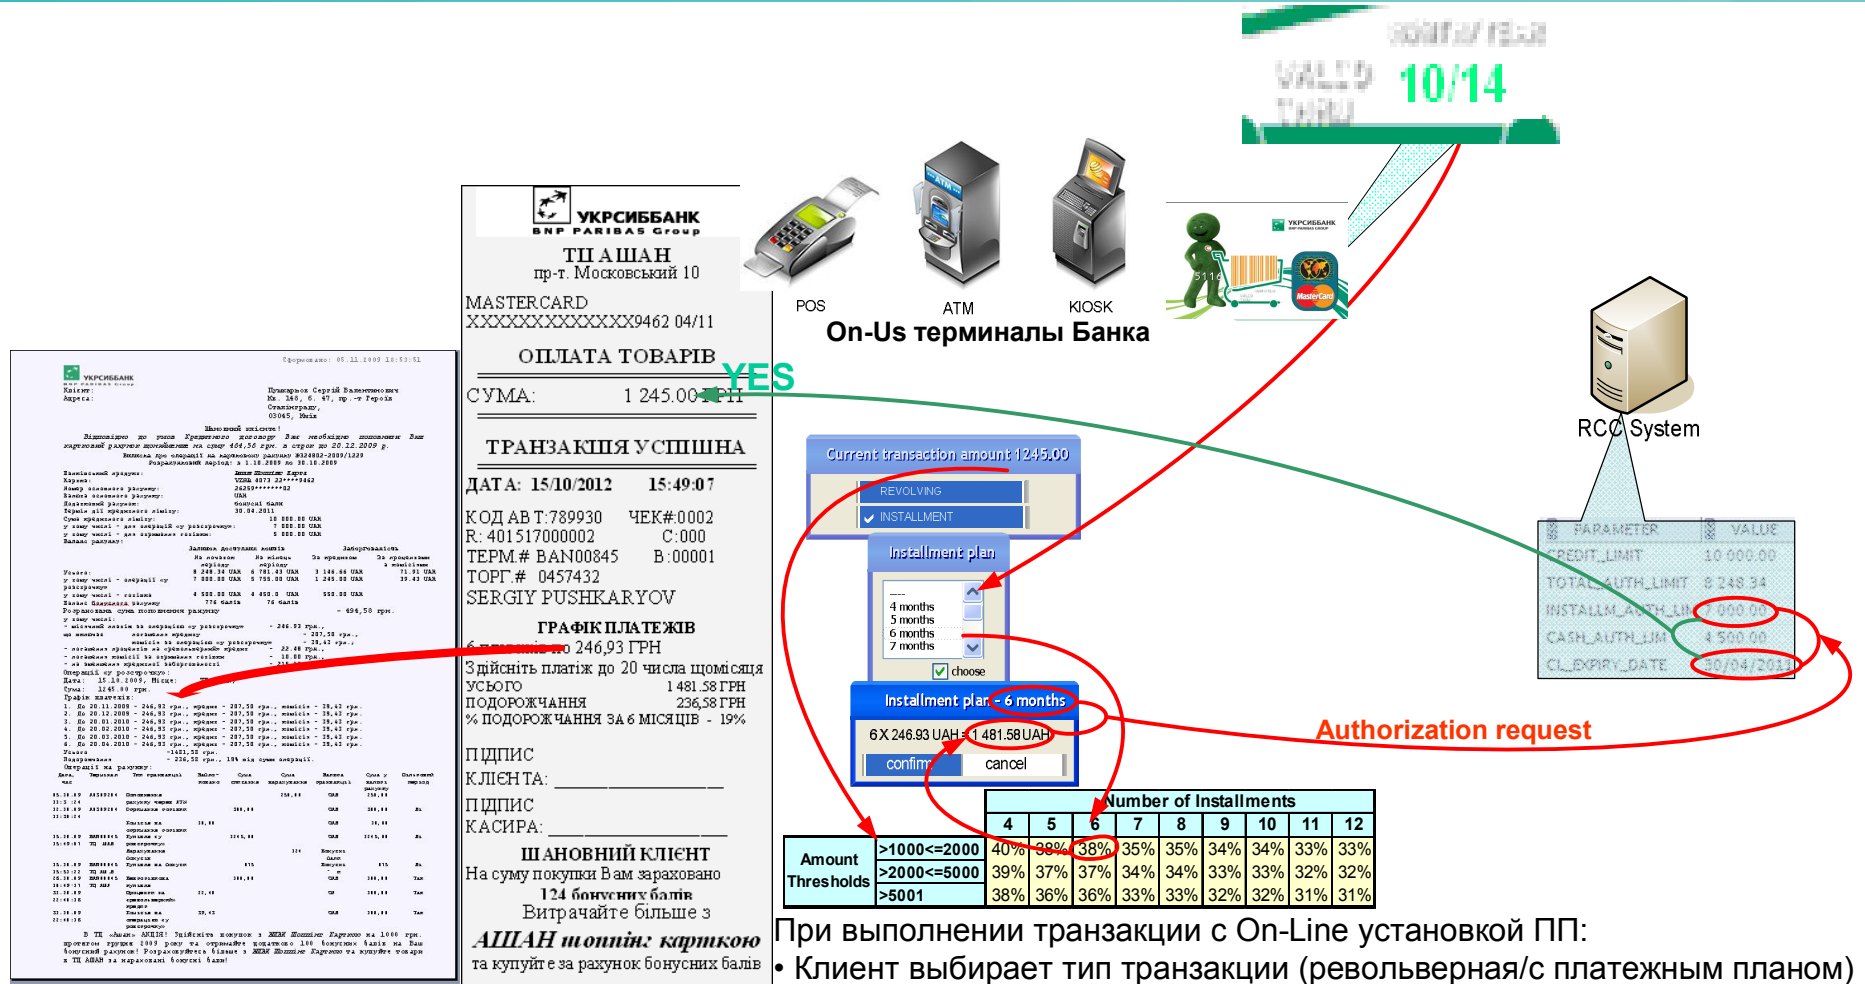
VALID THRU 10/14

POS
ATM
KIOSK
On-Us терминалы Банка

УКРСИББАНК
BNP PARIBAS Group
ТЦ АШАН
пр-т. Московський 10
MASTERCARD
XXXXXXXXXXXX9462 04/11
ОПЛАТА ТОВАРІВ
СУМА: 1 245.00 ГРН
ТРАНЗАКЦІЯ УСПІШНА
ДАТА: 15/10/2012 15:49:07
КОД АВТ:789930 ЧЕК#:0002
R: 401517000002 C:000
ТЕРМ.# BAN00845 B:00001
ТОРГ.# 0457432
SERGIY PUSHKARYOV
ГРАФІК ПЛАТЕЖІВ
6 платежів по 246,93 ГРН
Здійсніть платіж до 20 числа щомісяця
УСЬОГО 1 481.58 ГРН
ПОДОРОЖЧАННЯ 236,58 ГРН
% ПОДОРОЖЧАННЯ ЗА 6 МІСЯЦІВ - 19%
ПІДПИС
КЛІЄНТА: ________________
ПІДПИС
КАСИРА: ________________
ШАНОВНИЙ КЛІЄНТ
На суму покупки Вам зараховано
124 бонусних балів
Витрачайте більше з
АШАН шопінг карткою
та купуйте за рахунок бонусних балів

YES

Current transaction amount 1245.00
REVOLVING
INSTALLMENT
Installment plan
----
4 months
5 months
6 months
7 months
choose
Installment plan - 6 months
6 X 246.93 UAH = 1 481.58 UAH
confirm
cancel

RCC System
| PARAMETER | VALUE |
|---|---|
| CREDIT_LIMIT | 10 000.00 |
| TOTAL_AUTH_LIMIT | 8 248.34 |
| INSTALM_AUTH_LIM | 7 000.00 |
| CASH_AUTH_LIM | 4 500.00 |
| CL_EXPIRY_DATE | 30/04/2011 |

Authorization request

| | | Number of Installments | | | | | | | | |
|---|---|---|---|---|---|---|---|---|---|---|
| | | 4 | 5 | 6 | 7 | 8 | 9 | 10 | 11 | 12 |
| Amount Thresholds | >1000<=2000 | 40% | 38% | 38% | 35% | 35% | 34% | 34% | 33% | 33% |
| | >2000<=5000 | 39% | 37% | 37% | 34% | 34% | 33% | 33% | 32% | 32% |
| | >5001 | 38% | 36% | 36% | 33% | 33% | 32% | 32% | 31% | 31% |

При выполнении транзакции с On-Line установкой ПП:
• Клиент выбирает тип транзакции (револьверная/с платежным планом)